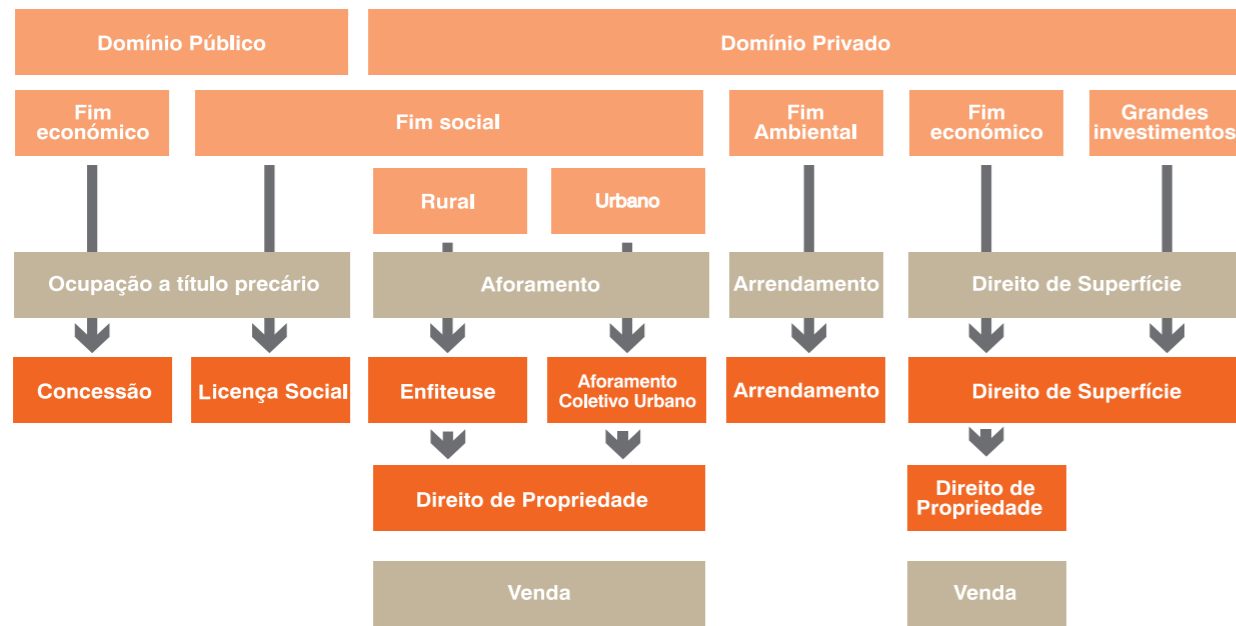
Domínio Público

Domínio Privado

Fim económico

Fim social

Fim Ambiental

Fim económico

Grandes investimentos

Rural

Urbano

Ocupação a título precário

Aforamento

Arrendamento

Direito de Superfície

Concessão

Licença Social

Enfiteuse

Aforamento Coletivo Urbano

Arrendamento

Direito de Superfície

Direito de Propriedade

Direito de Propriedade

Venda

Venda